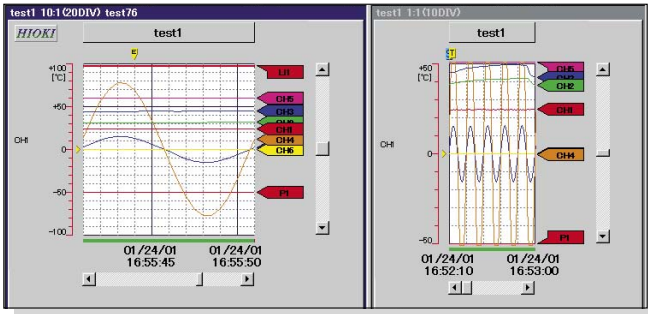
test1 10:1(20DIV) test76

HIOKI

test1

E

+100 [°C]

+50

CH1

0

-50

-100

LH

CH5

CH3

CH2

CH1

CH4

CH6

P1

01/24/01 16:55:45

01/24/01 16:55:50

test1 1:1(10DIV)

test1

T

+50 [°C]

CH1

0

-50

CH5

CH3

CH2

CH1

CH4

P1

01/24/01 16:52:10

01/24/01 16:53:00